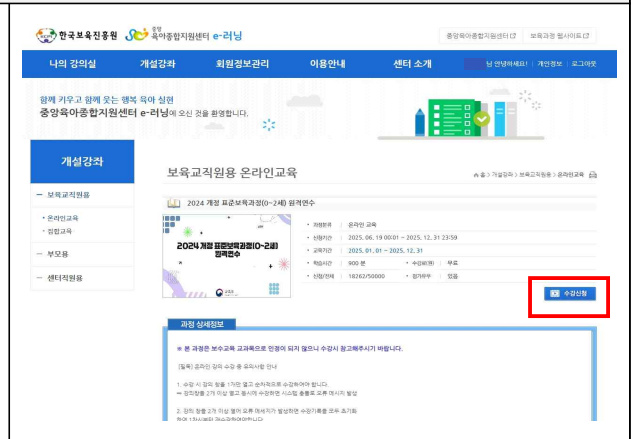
한국보육진흥원 중앙육아종합지원센터 e-러닝

중앙육아종합지원센터 보육과정 웹사이트

나의 강의실 개설강좌 회원정보관리 이용안내 센터 소개 님 안녕하세요! 개인정보 로그아웃

함께 키우고 함께 웃는 행복 육아 실현
중앙육아종합지원센터 e-러닝에 오신 것을 환영합니다.

개설강좌

— 보육교직원용
• 온라인교육
• 집합교육
— 부모용
— 센터직원용

보육교직원용 온라인교육

홈 > 개설강좌 > 보육교직원용 > 온라인교육

2024 개정 표준보육과정(0~2세) 원격연수

2024 개정 표준보육과정(0~2세) 원격연수

• 과정분류 : 온라인 교육
• 신청기간 : 2025. 06. 19 00:01 ~ 2025. 12. 31 23:59
• 교육기간 : 2025. 01. 01 ~ 2025. 12. 31
• 학습시간 : 900 분 • 수강료(원) : 무료
• 신청/전체 : 18262/50000 • 평가유무 : 있음

수강신청

과정 상세정보

※ 본 과정은 보수교육 교과목으로 인정이 되지 않으니 수강시 참고해주시기 바랍니다.

[필독] 온라인 강의 수강 중 유의사항 안내

1. 수강 시 강의 창을 1개만 열고 순차적으로 수강하여야 합니다.
⇒ 강의창을 2개 이상 열고 동시에 수강하면 시스템 충돌로 오류 메시지 발생

2. 강의 창을 2개 이상 열어 오류 메시지가 발생하면 수강기록을 모두 초기화 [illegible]